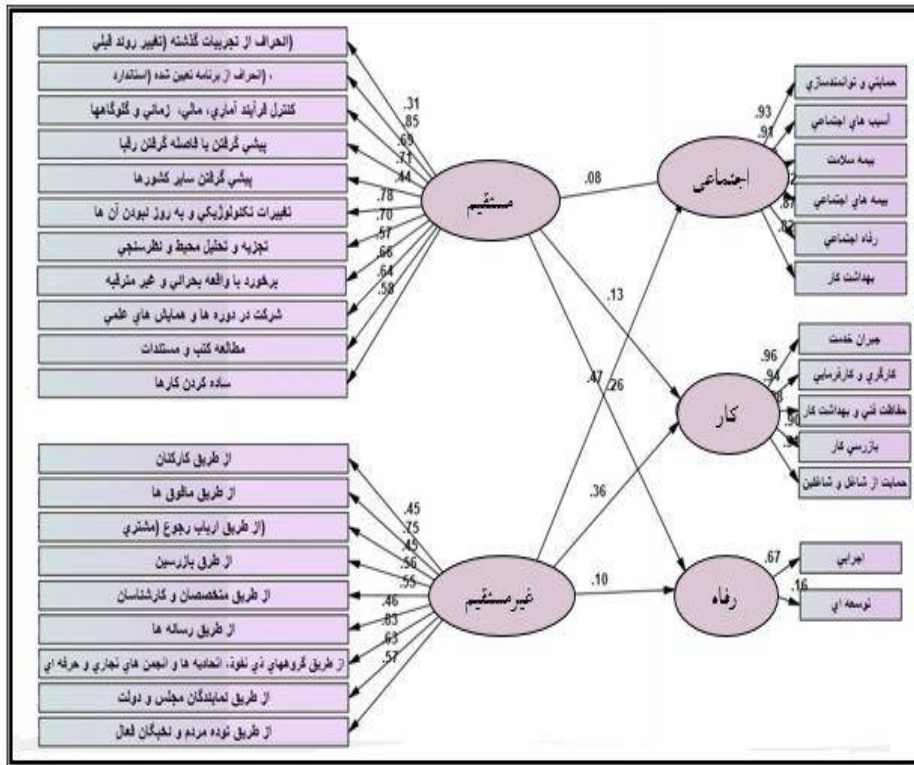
(انحراف از تجربیات گذشته (تغییر روند قبلي

(انحراف از برنامه تعیین شده (استاندارد

کنترل فرآیند آماري، مالي، زماني و گلوگاهها

پیشی گرفتن یا فاصله گرفتن رقبا

پیشی گرفتن سایر کشورها

تغییرات تکنولوژیکي و به روز نبودن آن ها

تجزیه و تحلیل محیط و نظرسنجي

برخورد با واقعه بحراني و غیر مترقبه

شرکت در دوره ها و همایش هاي علمي

مطالعه کتب و مستندات

ساده کردن کارها

.31
.85
.69
.71
.44
.78
.70
.57
.66
.64
.58

مستقیم

.08

اجتماعی

.93
.91
.87
.82

حمایتي و توانمندسازي

آسیب هاي اجتماعي

بیمه سلامت

بیمه هاي اجتماعي

رفاه اجتماعي

بهداشت کار

.13

.47

.26

کار

.96
.94

جبران خدمت

کارگري و کارفرمایي

حفاظت فني و بهداشت کار

بازرسي کار

حمایت از شاغل و شاغلین

از طریق کارکنان

از طریق مافوق ها

(از طریق ارباب رجوع (مشتري

از طریق بازرسین

از طریق متخصصان و کارشناسان

از طریق رسانه ها

از طریق گروههاي ذي نفوذ، اتحادیه ها و انجمن هاي تجاري و حرفه اي

از طریق نمایندگان مجلس و دولت

از طریق توده مردم و نخبگان فعال

.45
.75
.45
.56
.55
.46
.83
.63
.57

غیرمستقیم

.36

.10

رفاه

.67
.16

اجرایي

توسعه اي